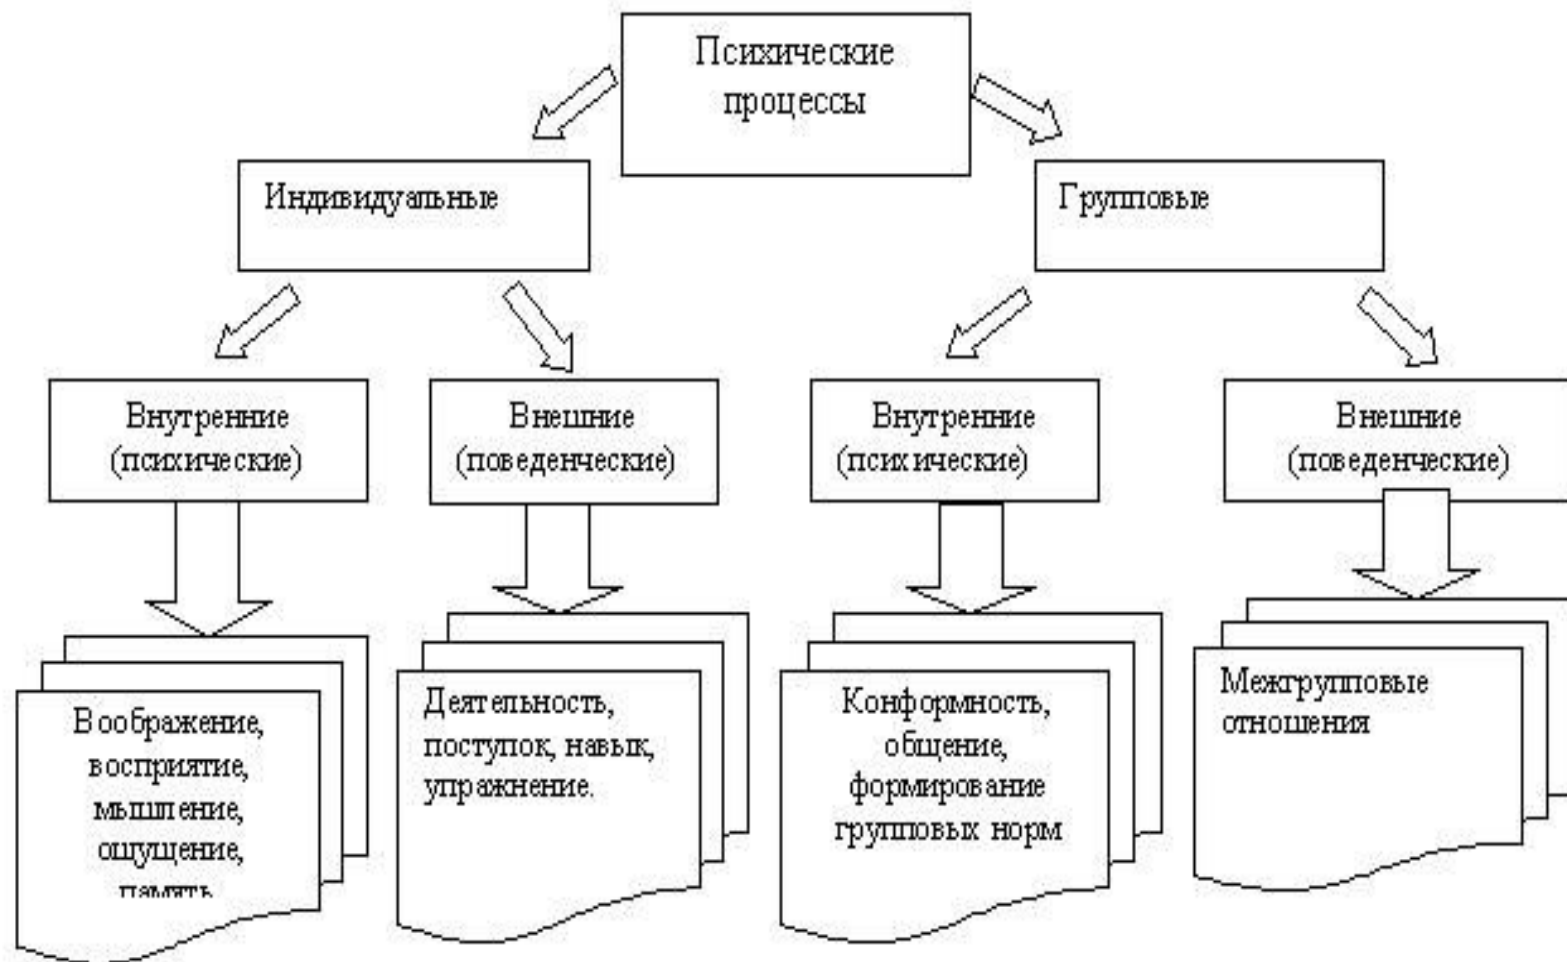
Психические процессы

Индивидуальные

Групповые

Внутренние (психические)

Внешние (поведенческие)

Внутренние (психические)

Внешние (поведенческие)

Воображение, восприятие, мышление, ощущение, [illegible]

Деятельность, поступок, навык, упражнение.

Конформность, общение, формирование групповых норм

Межгрупповые отношения